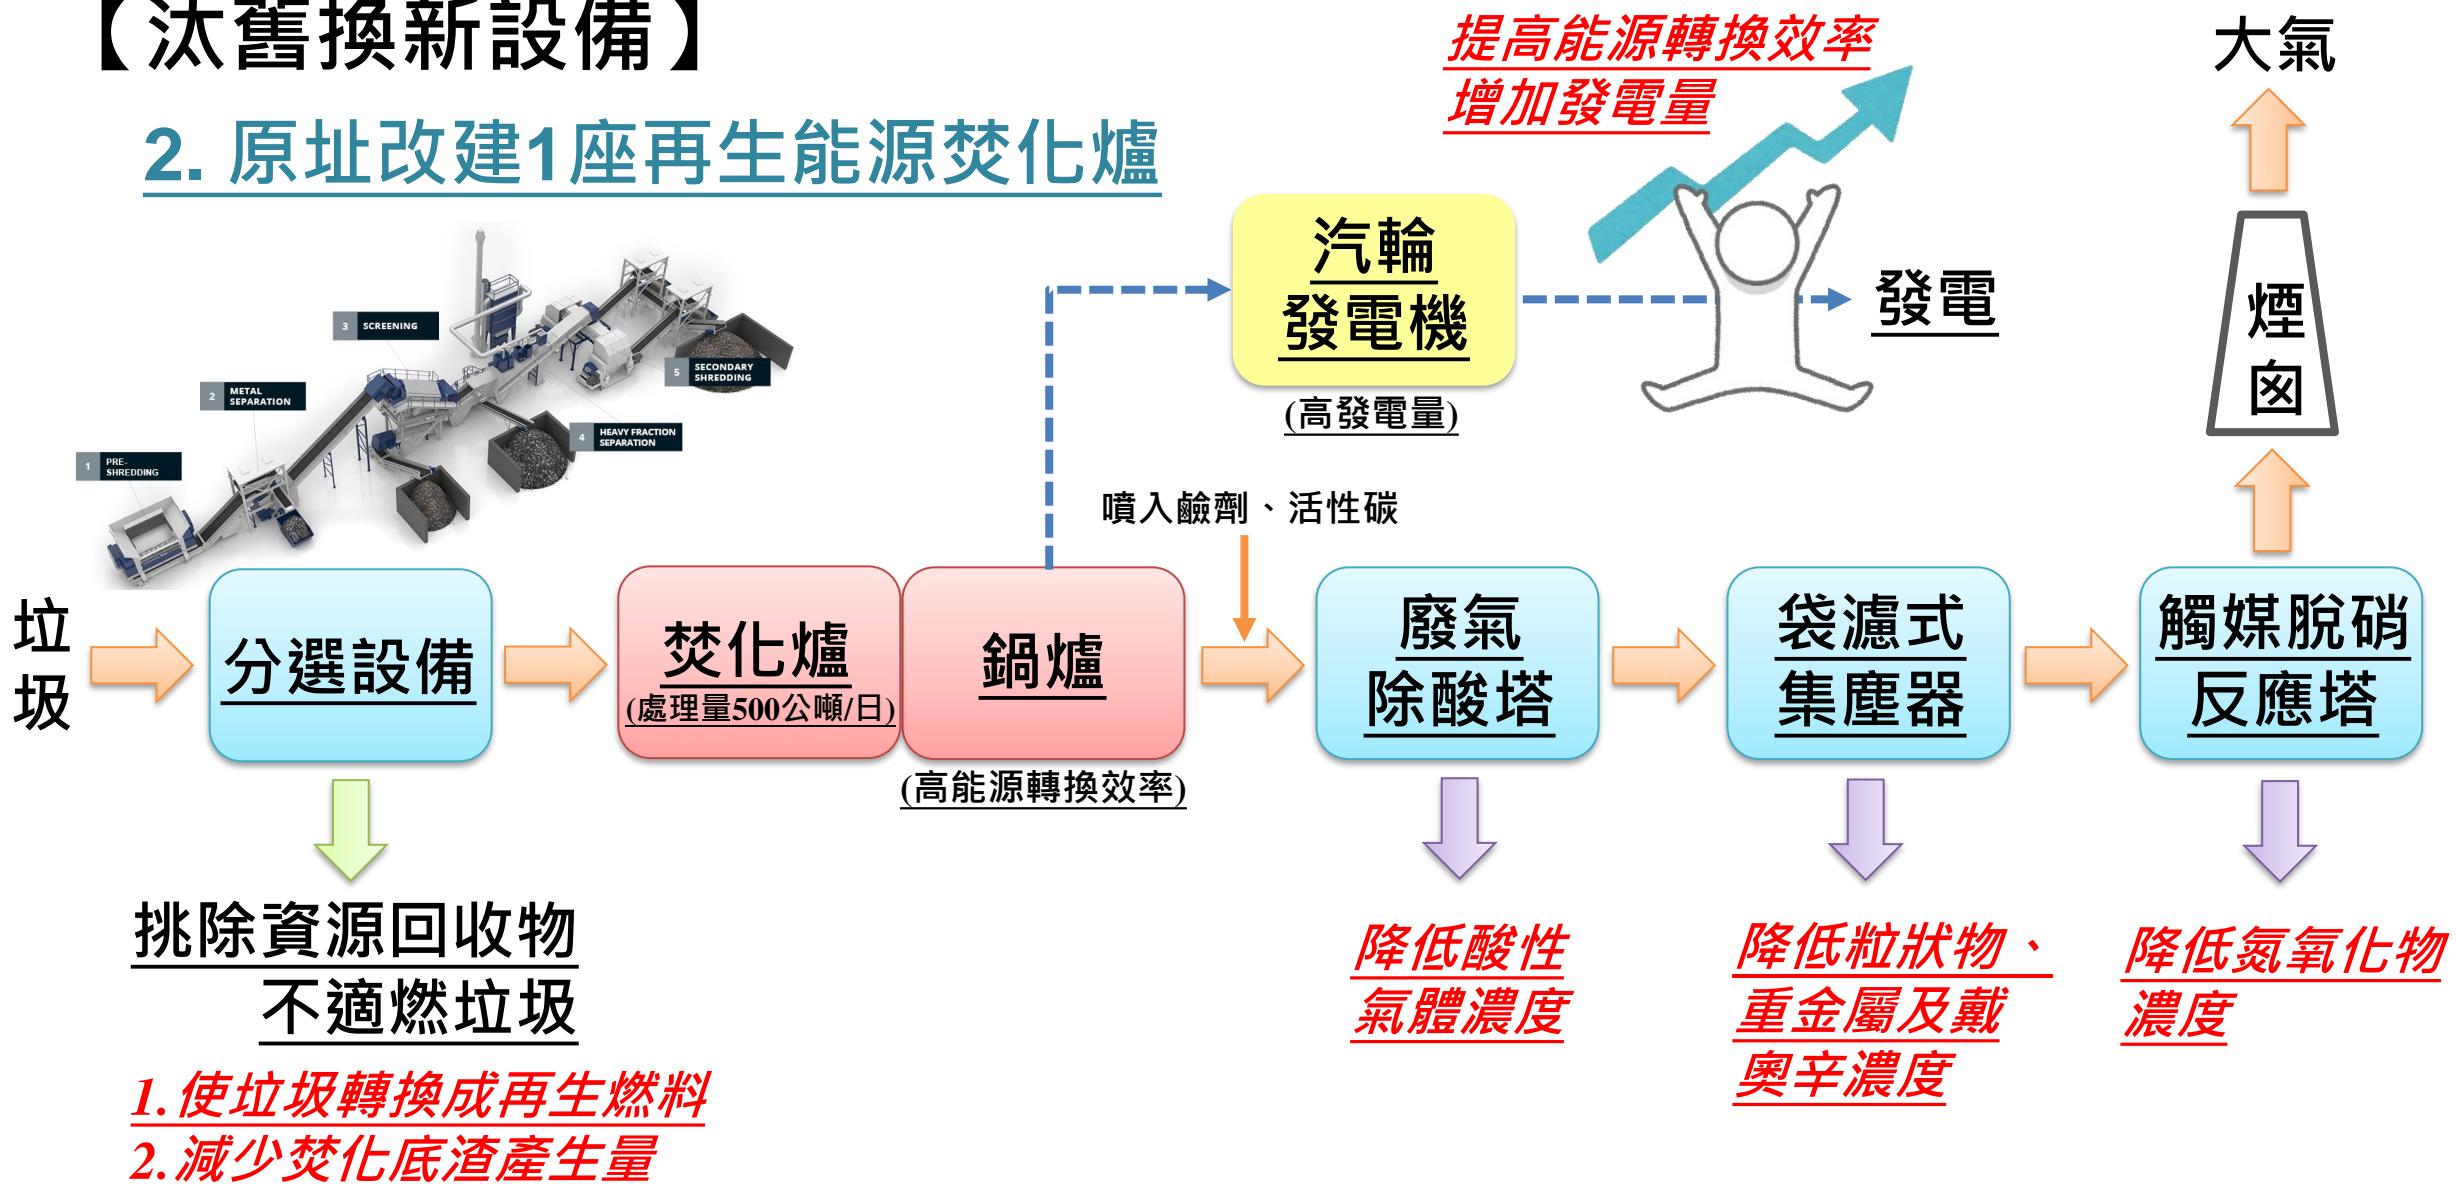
【汰舊換新設備】

2. 原址改建1座再生能源焚化爐

提高能源轉換效率
增加發電量

大氣

汽輪
發電機
(高發電量)

發電

煙
囱

3 SCREENING
2 METAL SEPARATION
5 SECONDARY SHREDDING
4 HEAVY FRACTION SEPARATION
1 PRE-SHREDDING

噴入鹼劑、活性碳

垃
圾

分選設備

焚化爐
(處理量500公噸/日)

鍋爐
(高能源轉換效率)

廢氣
除酸塔

袋濾式
集塵器

觸媒脫硝
反應塔

挑除資源回收物
不適燃垃圾

1.使垃圾轉換成再生燃料
2.減少焚化底渣產生量

降低酸性
氣體濃度

降低粒狀物、
重金屬及戴
奧辛濃度

降低氮氧化物
濃度